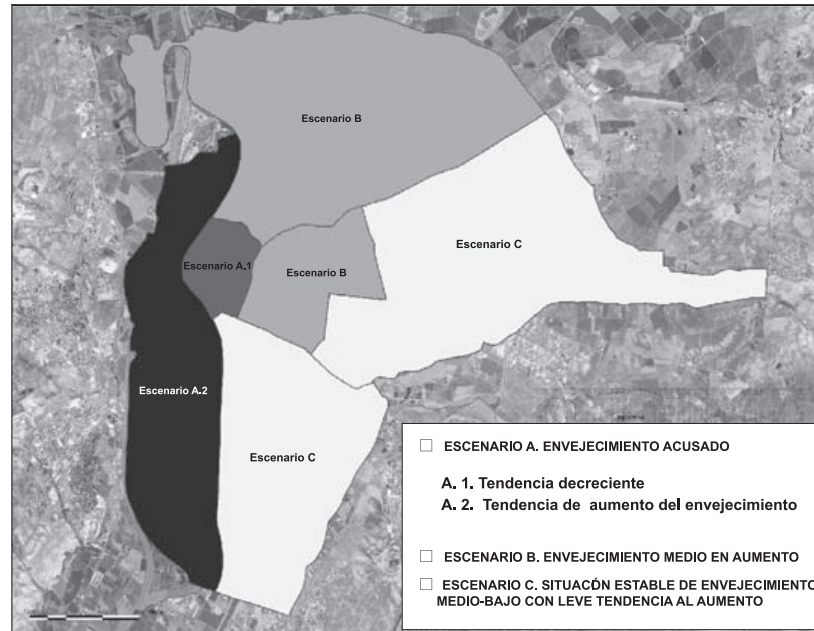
Escenario B

Escenario C

Escenario A.1

Escenario B

Escenario A.2

Escenario C

☐ ESCENARIO A. ENVEJECIMIENTO ACUSADO

A. 1. Tendencia decreciente
A. 2. Tendencia de aumento del envejecimiento

☐ ESCENARIO B. ENVEJECIMIENTO MEDIO EN AUMENTO

☐ ESCENARIO C. SITUACÓN ESTABLE DE ENVEJECIMIENTO MEDIO-BAJO CON LEVE TENDENCIA AL AUMENTO